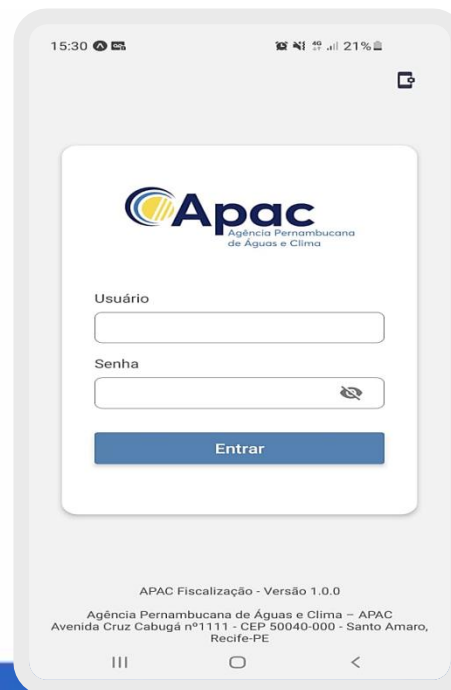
15:30

21%

Apac
Agência Pernambucana de Águas e Clima

Usuário

Senha

Entrar

APAC Fiscalização - Versão 1.0.0

Agência Pernambucana de Águas e Clima – APAC
Avenida Cruz Cabugá nº1111 - CEP 50040-000 - Santo Amaro, Recife-PE